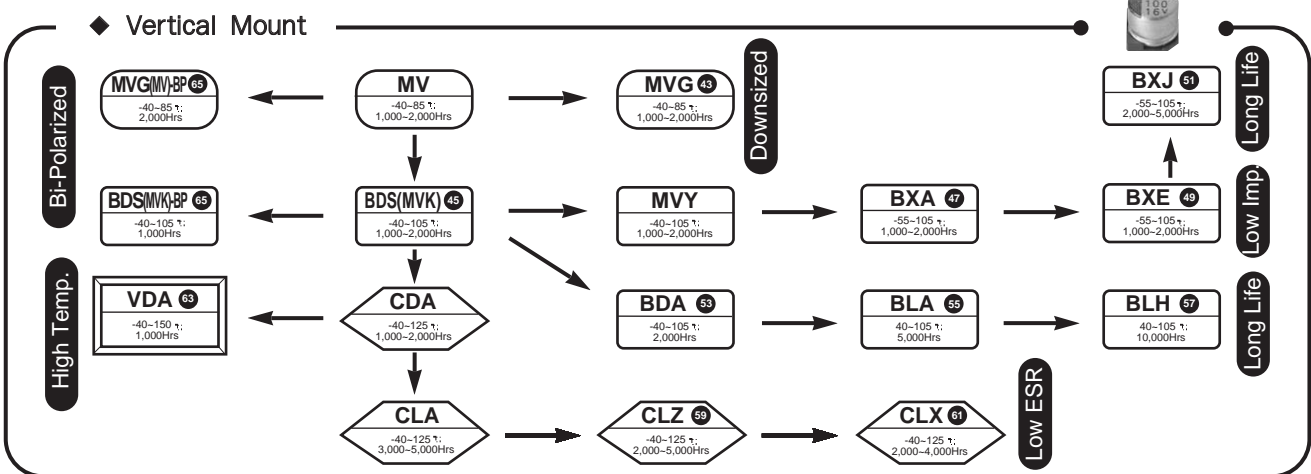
◆ Vertical Mount

100
16V

Bi-Polarized

MVG(MV)-BP 65
-40~85 ℃
2,000Hrs

MV
-40~85 ℃
1,000~2,000Hrs

MVG 43
-40~85 ℃
1,000~2,000Hrs

Downsized

BXJ 51
-55~105 ℃
2,000~5,000Hrs

Long Life

BDS(MVK)-BP 65
-40~105 ℃
1,000Hrs

BDS(MVK) 45
-40~105 ℃
1,000~2,000Hrs

MVY
-40~105 ℃
1,000~2,000Hrs

BXA 47
-55~105 ℃
1,000~2,000Hrs

BXE 49
-55~105 ℃
1,000~2,000Hrs

Low Imp.

High Temp.

VDA 63
-40~150 ℃
1,000Hrs

CDA
-40~125 ℃
1,000~2,000Hrs

BDA 53
-40~105 ℃
2,000Hrs

BLA 55
40~105 ℃
5,000Hrs

BLH 57
40~105 ℃
10,000Hrs

Long Life

Low ESR

CLA
-40~125 ℃
3,000~5,000Hrs

CLZ 59
-40~125 ℃
2,000~5,000Hrs

CLX 61
-40~125 ℃
2,000~4,000Hrs